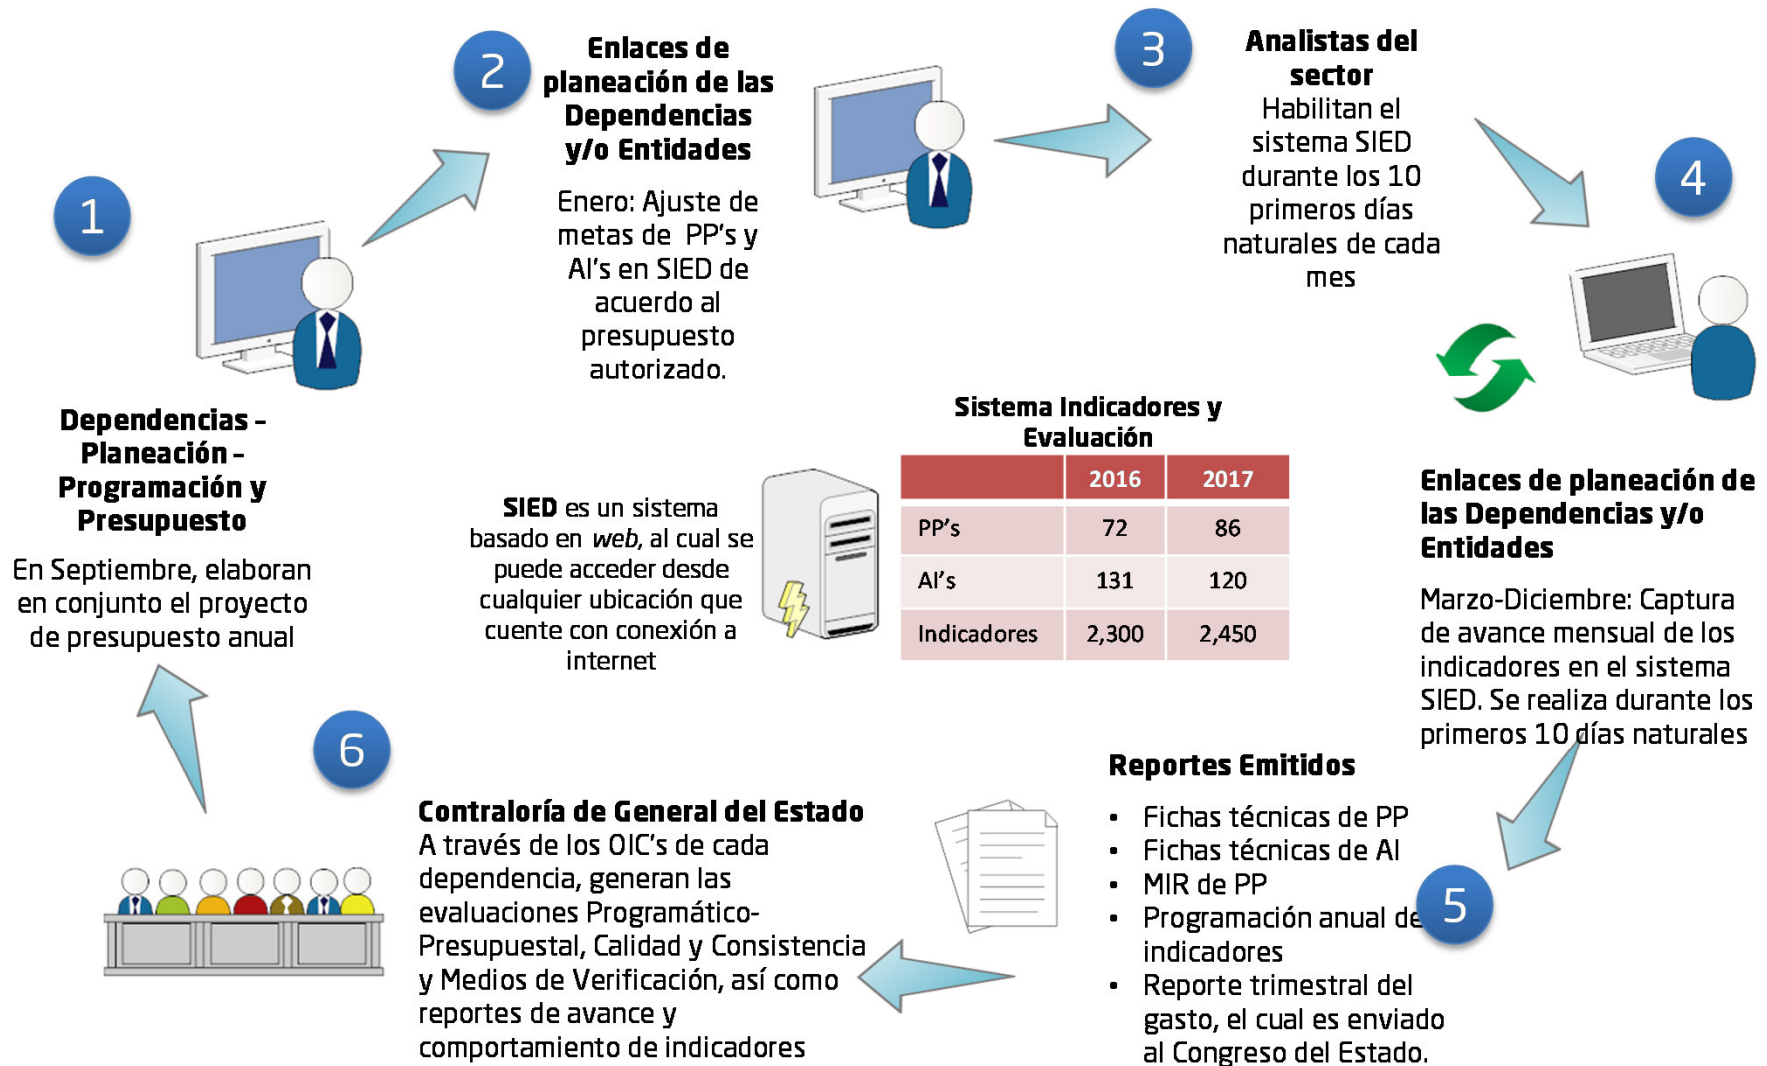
1

Dependencias - Planeación - Programación y Presupuesto

En Septiembre, elaboran en conjunto el proyecto de presupuesto anual

2

Enlaces de planeación de las Dependencias y/o Entidades

Enero: Ajuste de metas de PP's y AI's en SIED de acuerdo al presupuesto autorizado.

3

Analistas del sector

Habilitan el sistema SIED durante los 10 primeros días naturales de cada mes

4

Enlaces de planeación de las Dependencias y/o Entidades

Marzo-Diciembre: Captura de avance mensual de los indicadores en el sistema SIED. Se realiza durante los primeros 10 días naturales

Sistema Indicadores y Evaluación

| | 2016 | 2017 |
|---|---|---|
| PP's | 72 | 86 |
| AI's | 131 | 120 |
| Indicadores | 2,300 | 2,450 |

SIED es un sistema basado en *web*, al cual se puede acceder desde cualquier ubicación que cuente con conexión a internet

5

Reportes Emitidos

- Fichas técnicas de PP
- Fichas técnicas de AI
- MIR de PP
- Programación anual de indicadores
- Reporte trimestral del gasto, el cual es enviado al Congreso del Estado.

6

Contraloría de General del Estado
A través de los OIC's de cada dependencia, generan las evaluaciones Programático-Presupuestal, Calidad y Consistencia y Medios de Verificación, así como reportes de avance y comportamiento de indicadores